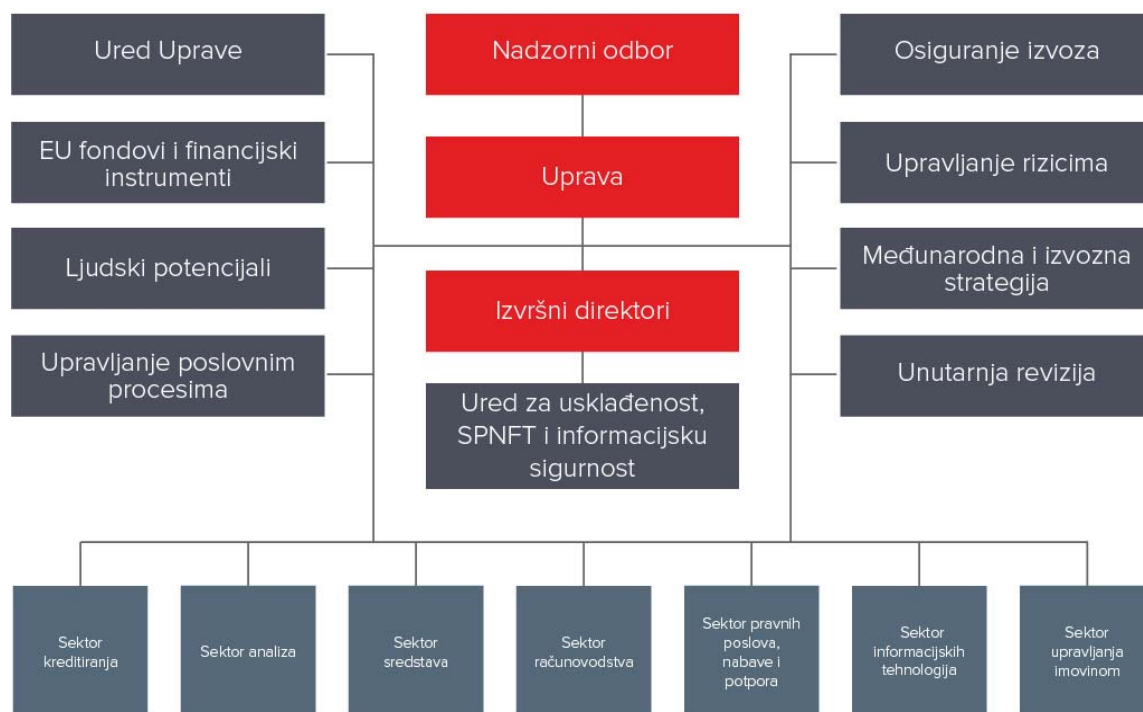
Ured Uprave

EU fondovi i financijski instrumenti

Ljudski potencijali

Upravljanje poslovnim procesima

Nadzorni odbor

Uprava

Izvršni direktori

Ured za usklađenost, SPNFT i informacijsku sigurnost

Osiguranje izvoza

Upravljanje rizicima

Međunarodna i izvozna strategija

Unutarnja revizija

Sektor kreditiranja

Sektor analiza

Sektor sredstava

Sektor računovodstva

Sektor pravnih poslova, nabave i potpora

Sektor informacijskih tehnologija

Sektor upravljanja imovinom